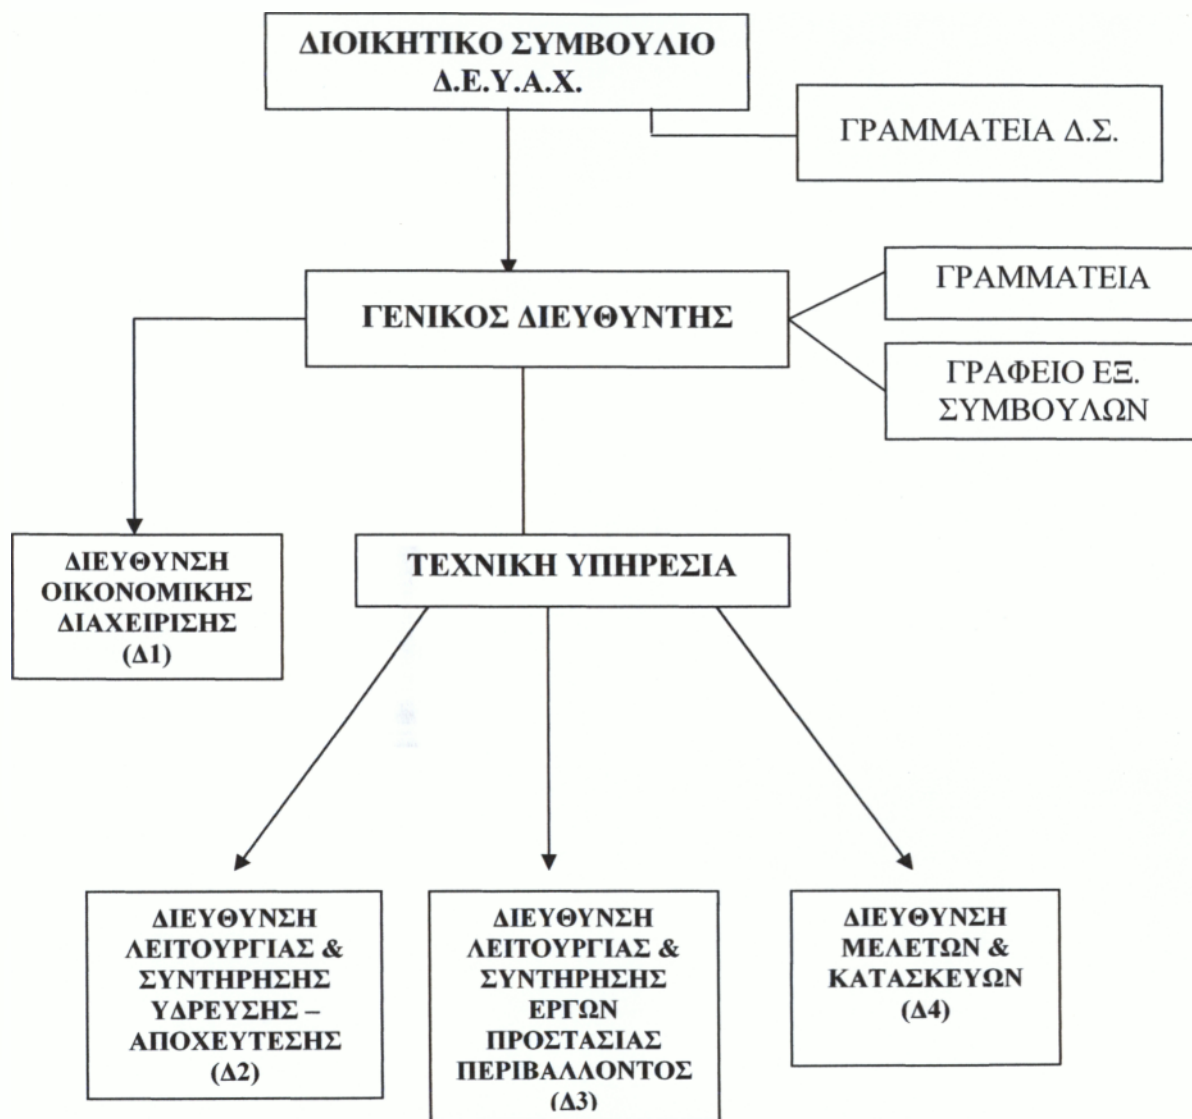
ΔΙΟΙΚΗΤΙΚΟ ΣΥΜΒΟΥΛΙΟ Δ.Ε.Υ.Α.Χ.

ΓΡΑΜΜΑΤΕΙΑ Δ.Σ.

ΓΕΝΙΚΟΣ ΔΙΕΥΘΥΝΤΗΣ

ΓΡΑΜΜΑΤΕΙΑ

ΓΡΑΦΕΙΟ ΕΞ. ΣΥΜΒΟΥΛΩΝ

ΔΙΕΥΘΥΝΣΗ ΟΙΚΟΝΟΜΙΚΗΣ ΔΙΑΧΕΙΡΙΣΗΣ (Δ1)

ΤΕΧΝΙΚΗ ΥΠΗΡΕΣΙΑ

ΔΙΕΥΘΥΝΣΗ ΛΕΙΤΟΥΡΓΙΑΣ & ΣΥΝΤΗΡΗΣΗΣ ΥΔΡΕΥΣΗΣ – ΑΠΟΧΕΥΤΕΣΗΣ (Δ2)

ΔΙΕΥΘΥΝΣΗ ΛΕΙΤΟΥΡΓΙΑΣ & ΣΥΝΤΗΡΗΣΗΣ ΕΡΓΩΝ ΠΡΟΣΤΑΣΙΑΣ ΠΕΡΙΒΑΛΛΟΝΤΟΣ (Δ3)

ΔΙΕΥΘΥΝΣΗ ΜΕΛΕΤΩΝ & ΚΑΤΑΣΚΕΥΩΝ (Δ4)